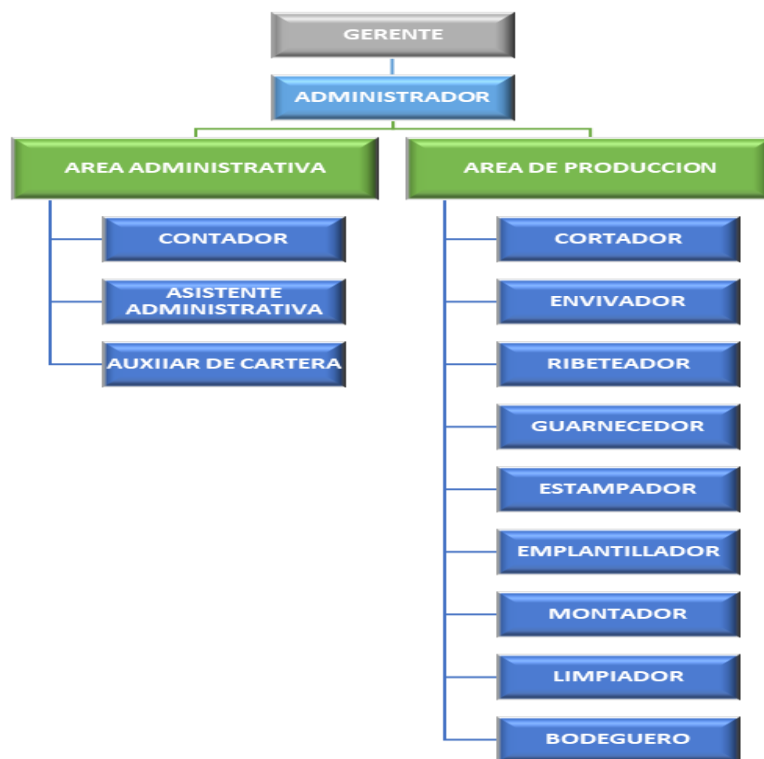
GERENTE

ADMINISTRADOR

AREA ADMINISTRATIVA

CONTADOR

ASISTENTE ADMINISTRATIVA

AUXIIAR DE CARTERA

AREA DE PRODUCCION

CORTADOR

ENVIVADOR

RIBETEADOR

GUARNECEDOR

ESTAMPADOR

EMPLANTILLADOR

MONTADOR

LIMPIADOR

BODEGUERO